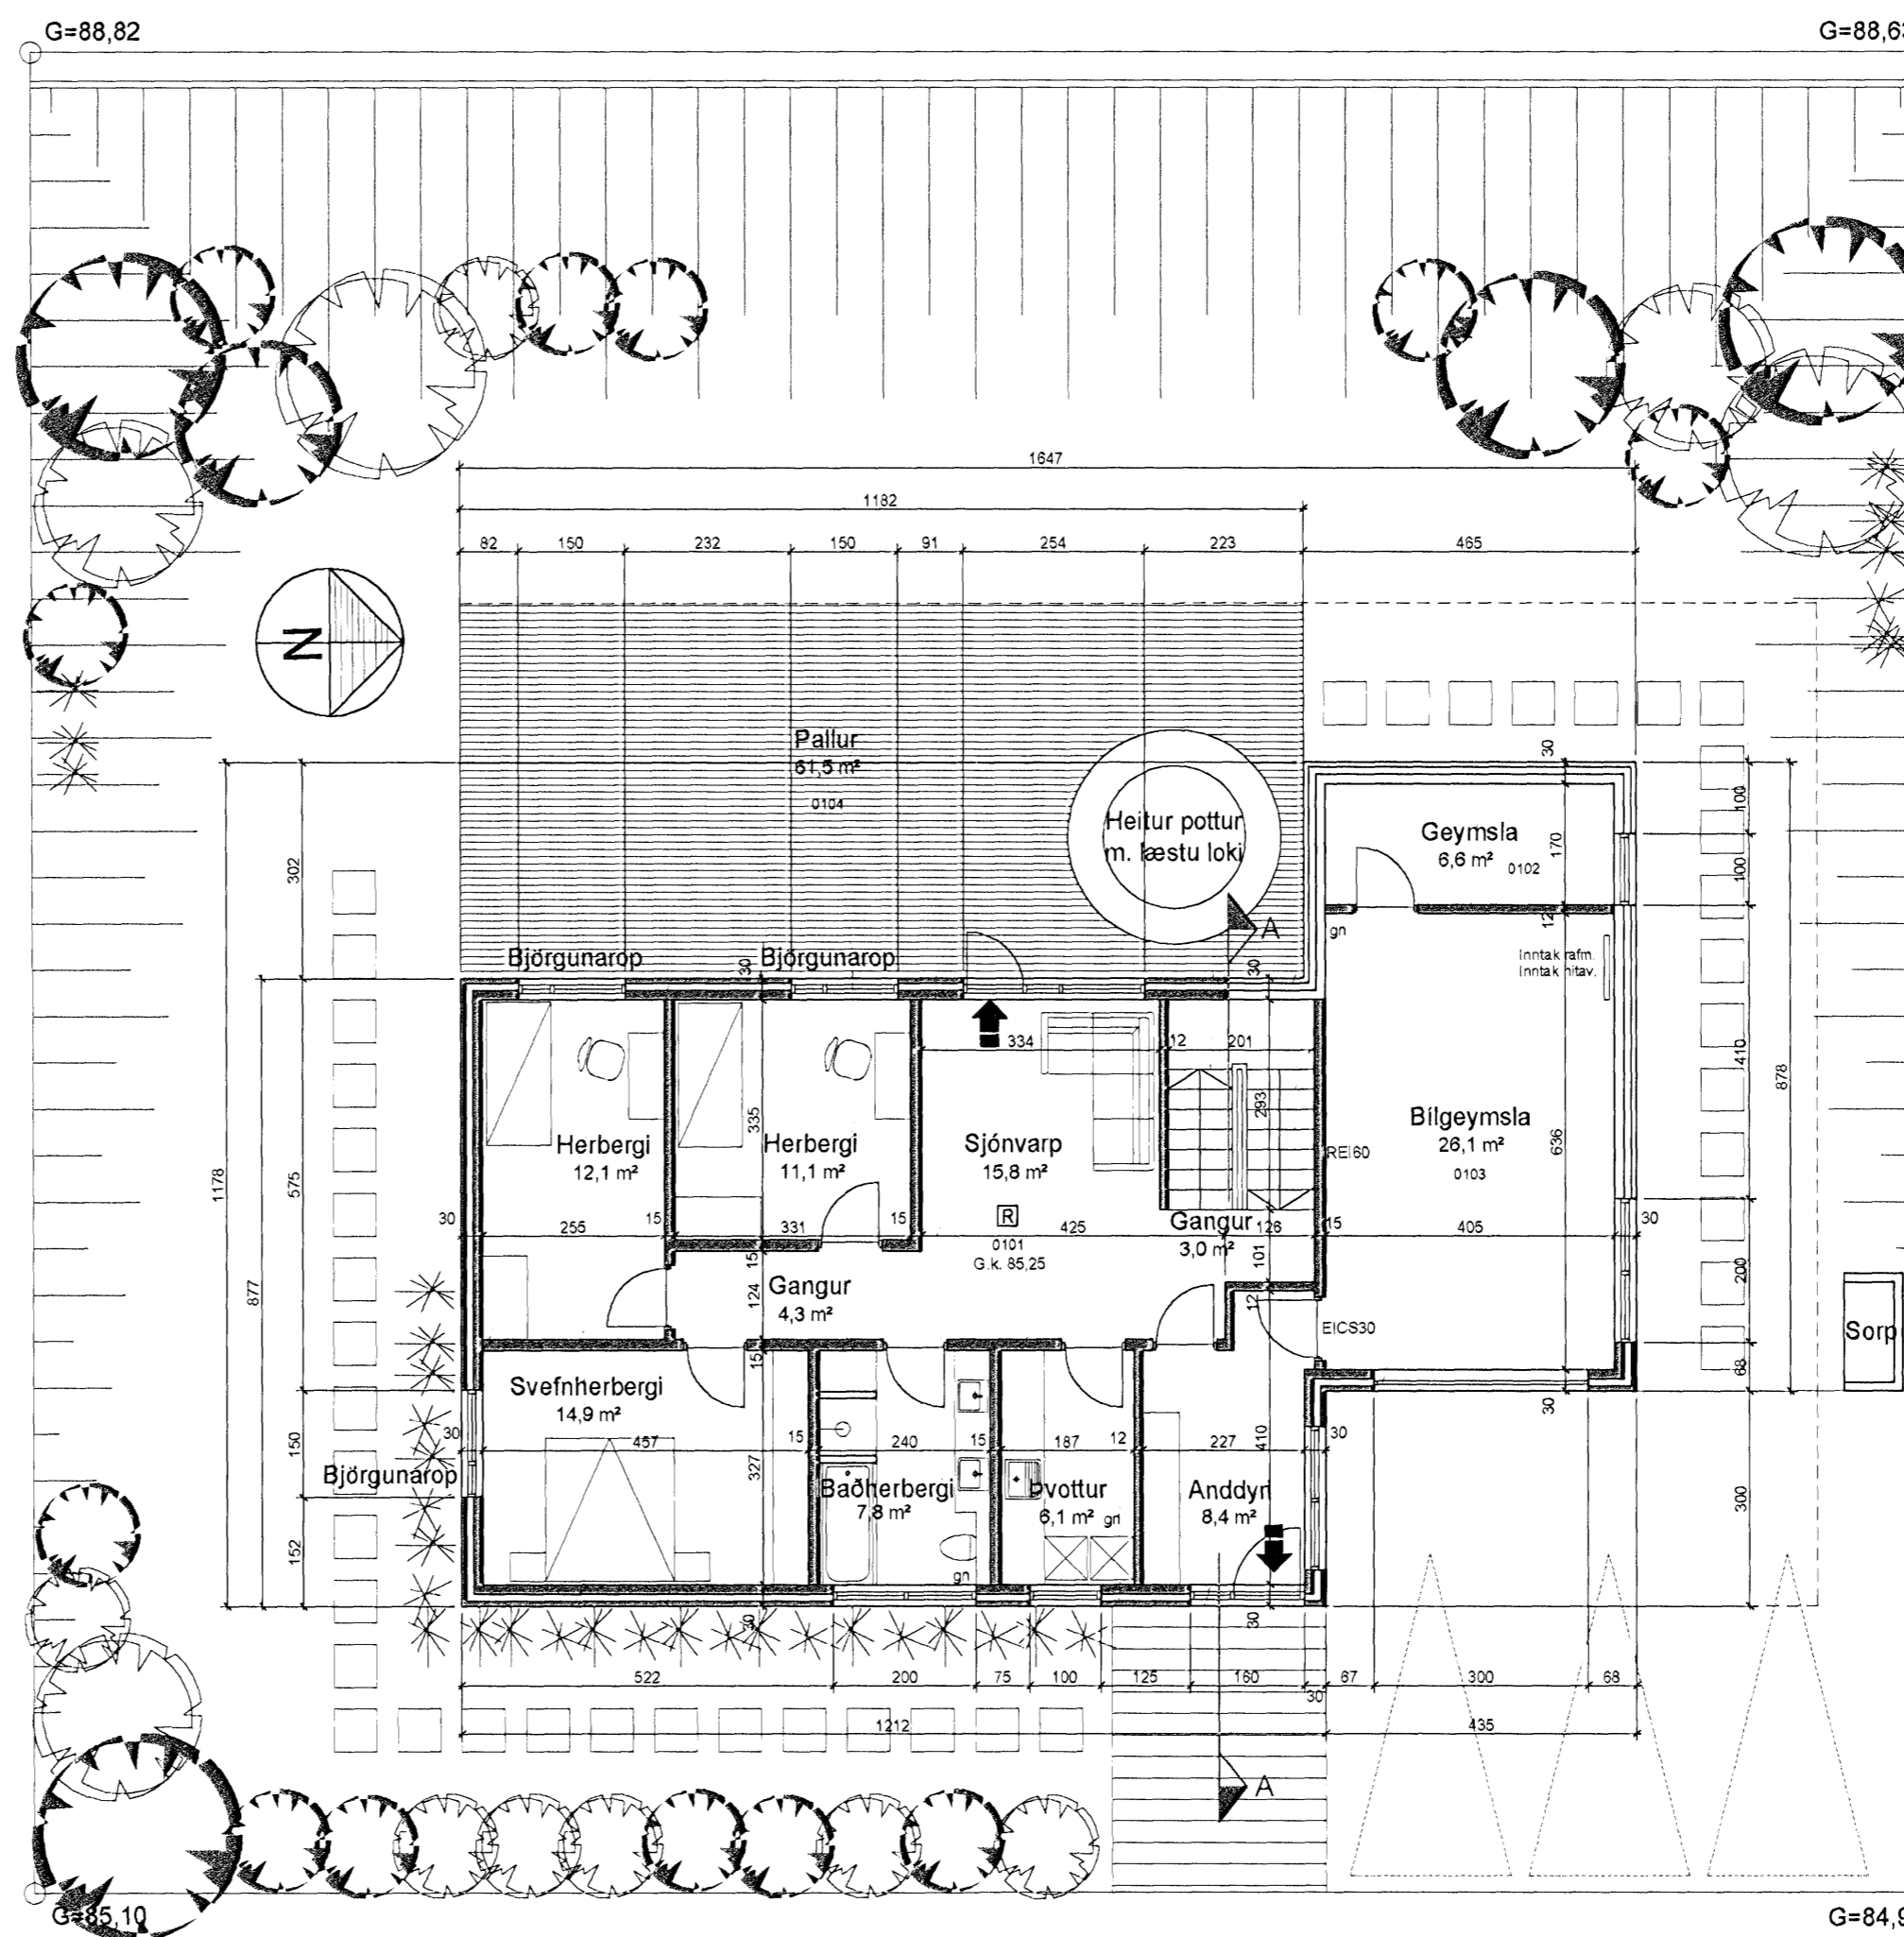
G=88,82

G=88,6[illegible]

1647

1182

82 150 232 150 91 254 223 465

N

Pallur
61,5 m²
0104

Heitur pottur
m. læstu loki

A

Geymsla
6,6 m² 0102

30 170 100 100 12

gn

Inntak rafm.
Inntak hitav.

Björgunarop 30 Björgunarop 30

334 12 201

293

410 878

335

Herbergi
12,1 m²

Herbergi
11,1 m²

Sjónvarp
15,8 m²

Bílgeymsla
26,1 m²
0103

636

REI60

1178 575 302 877

30 255 15 331 15 R 425 Gangur 126 15 405 30

0101
G.k. 85,25

Gangur
3,0 m²

101

124

Gangur
4,3 m²

12

EICS30

200

Sorp

68

Svefnherbergi
14,9 m²

15

30 457 15 240 15 187 12 227 410

30

30

150 152

Björgunarop

327

Baðherbergi
7,8 m²

Þvottur
6,1 m² gn

Anddyri
8,4 m²

300

gn

30 30

522 200 75 100 125 160 67 300 68

30

1212 435

A

G=85,10

G=84,9